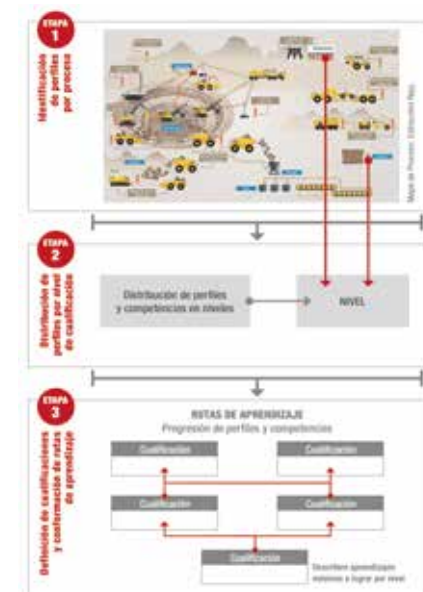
ETAPA
1
Identificación de perfiles por proceso

Mapa de Procesos: Extracción Mina

ETAPA
2
Distribución de perfiles por nivel de cualificación

Distribución de perfiles y competencias en niveles

NIVEL

ETAPA
3
Definición de cualificaciones y conformación de rutas de aprendizaje

RUTAS DE APRENDIZAJE
Progresión de perfiles y competencias

Cualificación

Cualificación

Cualificación

Cualificación

Cualificación

Describen aprendizajes mínimos a lograr por nivel